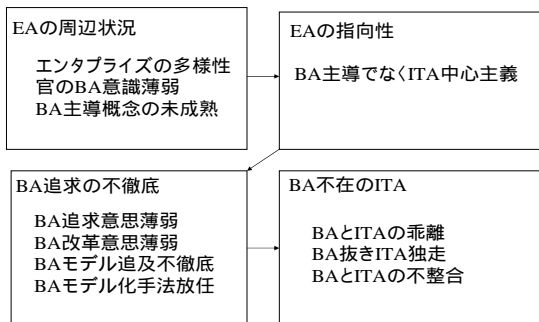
EAの周辺状況

エンタプライズの多様性
官のBA意識薄弱
BA主導概念の未成熟

EAの指向性

BA主導でなくITA中心主義

BA追求の不徹底

BA追求意思薄弱
BA改革意思薄弱
BAモデル追及不徹底
BAモデル化手法放任

BA不在のITA

BAとITAの乖離
BA抜きITA独走
BAとITAの不整合